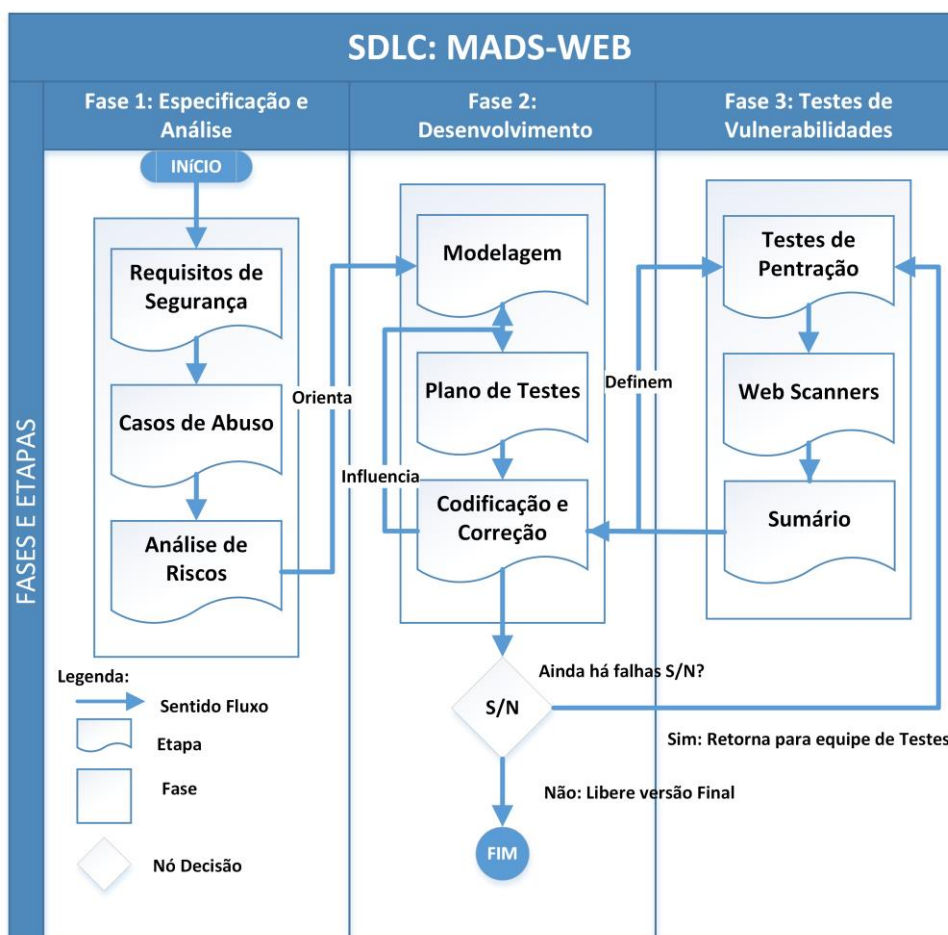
SDLC: MADS-WEB

FASES E ETAPAS

Fase 1: Especificação e Análise

Fase 2: Desenvolvimento

Fase 3: Testes de Vulnerabilidades

INÍCIO

Requisitos de Segurança

Casos de Abuso

Análise de Riscos

Orienta

Modelagem

Plano de Testes

Influencia

Codificação e Correção

Definem

Testes de Pentração

Web Scanners

Sumário

Ainda há falhas S/N?

S/N

Sim: Retorna para equipe de Testes

Não: Libere versão Final

FIM

Legenda:

Sentido Fluxo

Etapa

Fase

Nó Decisão